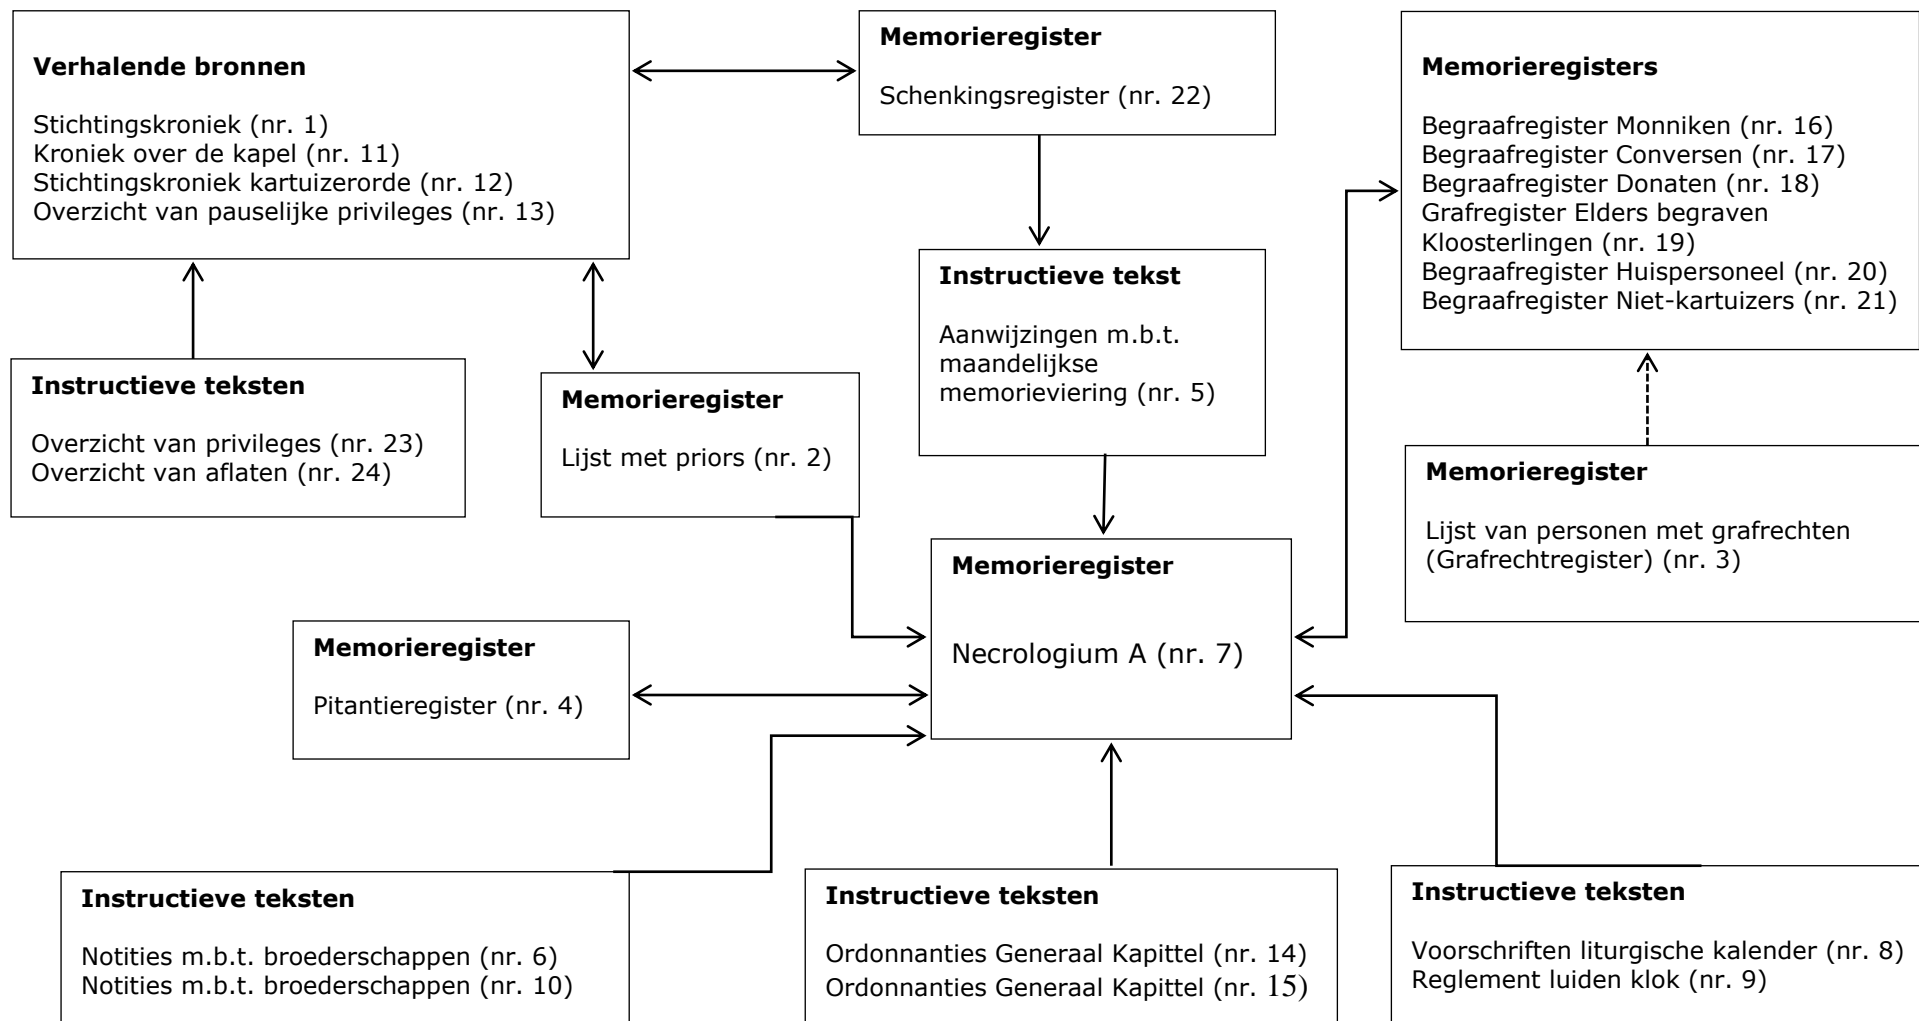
**Verhalende bronnen**

Stichtingskroniek (nr. 1)
Kroniek over de kapel (nr. 11)
Stichtingskroniek kartuizerorde (nr. 12)
Overzicht van pauselijke privileges (nr. 13)

**Memorieregister**

Schenkingsregister (nr. 22)

**Memorieregisters**

Begraafregister Monniken (nr. 16)
Begraafregister Conversen (nr. 17)
Begraafregister Donaten (nr. 18)
Grafregister Elders begraven Kloosterlingen (nr. 19)
Begraafregister Huispersoneel (nr. 20)
Begraafregister Niet-kartuizers (nr. 21)

**Instructieve tekst**

Aanwijzingen m.b.t. maandelijkse memorieviering (nr. 5)

**Instructieve teksten**

Overzicht van privileges (nr. 23)
Overzicht van aflaten (nr. 24)

**Memorieregister**

Lijst met priors (nr. 2)

**Memorieregister**

Lijst van personen met grafrechten (Grafrechtregister) (nr. 3)

**Memorieregister**

Necrologium A (nr. 7)

**Memorieregister**

Pitantieregister (nr. 4)

**Instructieve teksten**

Notities m.b.t. broederschappen (nr. 6)
Notities m.b.t. broederschappen (nr. 10)

**Instructieve teksten**

Ordonnanties Generaal Kapittel (nr. 14)
Ordonnanties Generaal Kapittel (nr. 15)

**Instructieve teksten**

Voorschriften liturgische kalender (nr. 8)
Reglement luiden klok (nr. 9)